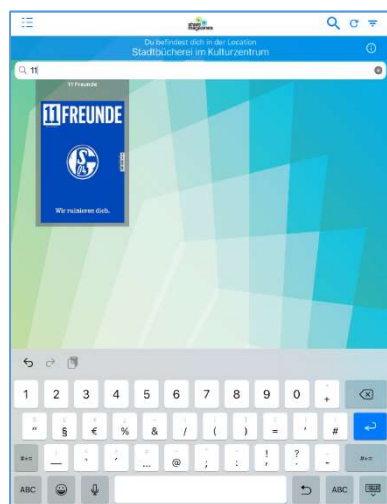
sharemagazines

Du befindest dich in der Location
Stadtbücherei im Kulturzentrum

11

11 Freunde

11FREUNDE

Wir ruinieren dich.

1 2 3 4 5 6 7 8 9 0
" § € % & / ( ) = ' #
#+= _ , ... @ ; : ! ? - #+=
ABC ABC